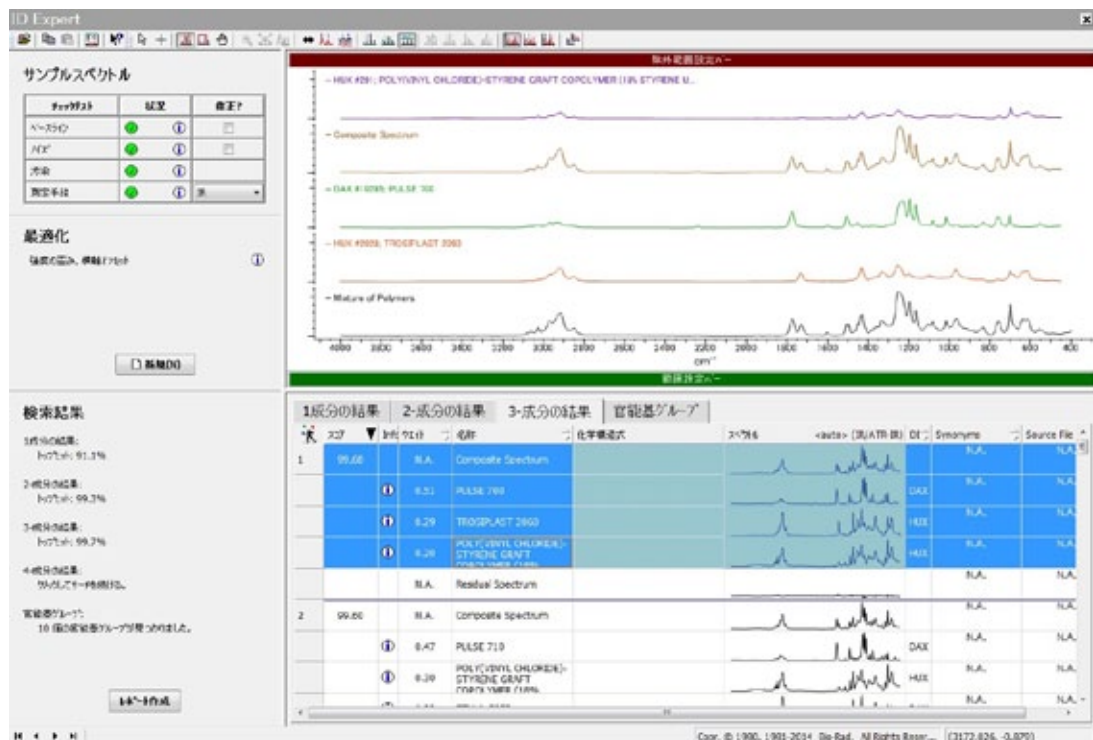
ID Expert

サンプルスペクトル

| チェックリスト | 状況 | 修正? |
|---|---|---|
| ベースライン | | |
| ノイズ | | |
| 汚染 | | |
| 測定手法 | | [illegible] |

最適化

強度の重み、横軸オフセット

新規(N)

検索結果

1成分の結果:
トップヒット: 91.3%

2成分の結果:
トップヒット: 99.3%

3成分の結果:
トップヒット: 99.7%

4成分の結果:
クリックしてサーチを続ける。

官能基グループ:
10 個の官能基グループが見つかりました。

レポート作成

除外範囲設定バー

— HUX #291: POLY(VINYL CHLORIDE)-STYRENE GRAFT COPOLYMER (10% STYRENE M...

— Composite Spectrum

— DAX #1095: PULSE 700

— HUX #0026: TROSIPLAST 2060

— Mixture of Polymers

4000 3800 3600 3400 3200 3000 2800 2600 2400 2200 2000 1800 1600 1400 1200 1000 800 600 400

cm⁻¹

範囲設定バー

1成分の結果 | 2-成分の結果 | 3-成分の結果 | 官能基グループ

| | スコア | | ヒット | ウエイト | 名称 | 化学構造式 | スペクトル | DI | Synonyms | Source File |
|---|---|---|---|---|---|---|---|---|---|---|
| 1 | 99.68 | | | N.A. | Composite Spectrum | | | | N.A. | N.A. |
| | | | | 0.51 | PULSE 700 | | | DAX | N.A. | N.A. |
| | | | | 0.29 | TROSIPLAST 2060 | | | HUX | N.A. | N.A. |
| | | | | 0.20 | POLY(VINYL CHLORIDE)-STYRENE GRAFT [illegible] | | | HUX | N.A. | N.A. |
| | | | | N.A. | Residual Spectrum | | | | N.A. | N.A. |
| 2 | 99.66 | | | N.A. | Composite Spectrum | | | | N.A. | N.A. |
| | | | | 0.47 | PULSE 710 | | | DAX | N.A. | N.A. |
| | | | | 0.30 | POLY(VINYL CHLORIDE)-STYRENE GRAFT COPOLYMER (10% | | | HUX | N.A. | N.A. |
| | | | | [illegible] | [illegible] | | | | N.A. | N.A. |

Copr. © 1990, 1991-2014 Bio-Rad. All Rights Reser... (3172.026, -0.070)